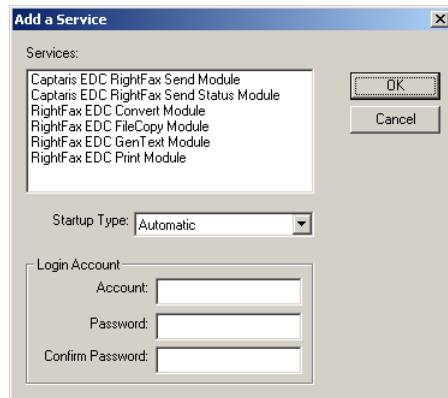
Add a Service

Services:

Captaris EDC RightFax Send Module
Captaris EDC RightFax Send Status Module
RightFax EDC Convert Module
RightFax EDC FileCopy Module
RightFax EDC GenText Module
RightFax EDC Print Module

OK

Cancel

Startup Type: Automatic

Login Account

Account:

Password:

Confirm Password: